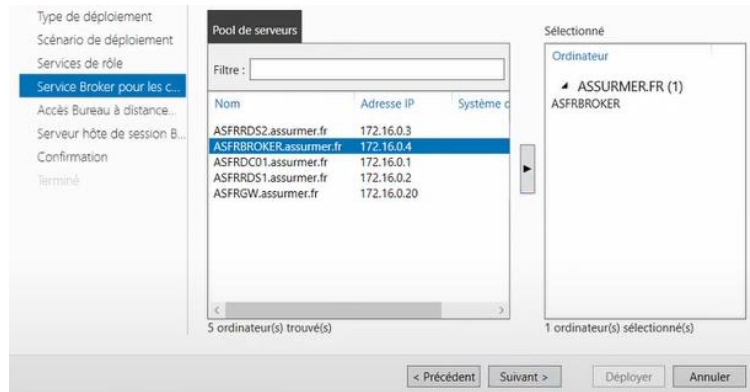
Type de déploiement
Scénario de déploiement
Services de rôle
Service Broker pour les c...
Accès Bureau à distance...
Serveur hôte de session B...
Confirmation
Terminé

Pool de serveurs

Filtre :

| Nom | Adresse IP | Système d |
|---|---|---|
| ASFRRDS2.assurmer.fr | 172.16.0.3 | |
| ASFRBROKER.assurmer.fr | 172.16.0.4 | |
| ASFRDC01.assurmer.fr | 172.16.0.1 | |
| ASFRRDS1.assurmer.fr | 172.16.0.2 | |
| ASFRGW.assurmer.fr | 172.16.0.20 | |

5 ordinateur(s) trouvé(s)

Sélectionné

Ordinateur

ASSURMER.FR (1)
ASFRBROKER

1 ordinateur(s) sélectionné(s)

< Précédent
Suivant >
Déployer
Annuler